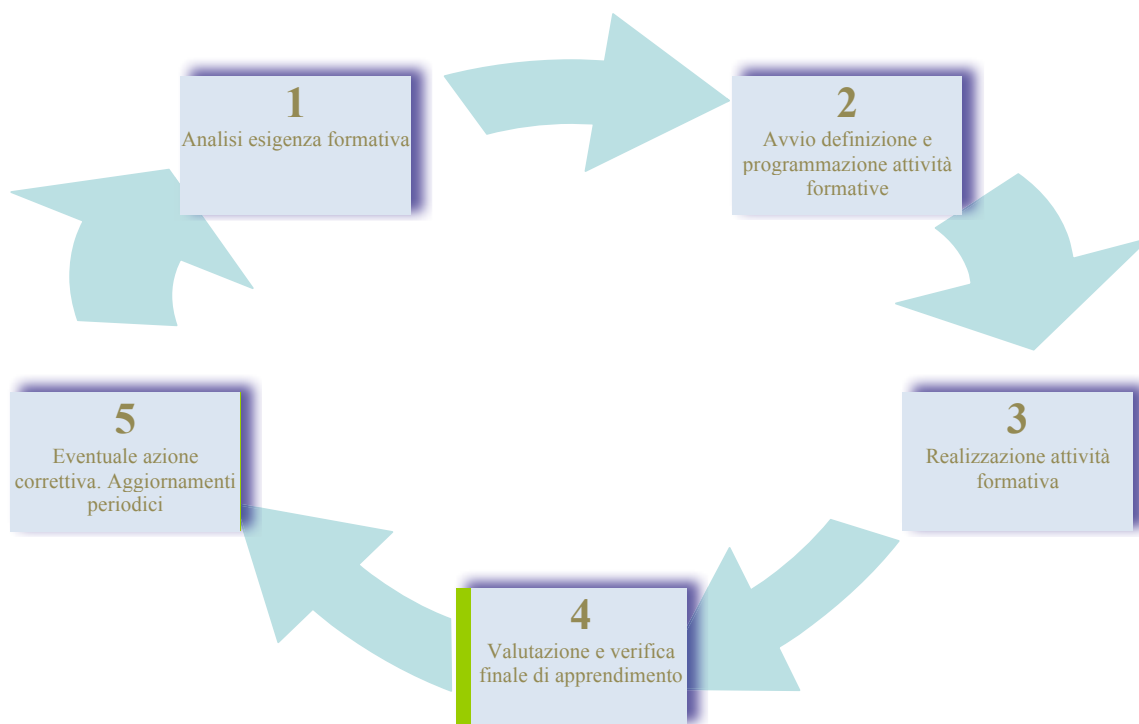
1
Analisi esigenza formativa

2
Avvio definizione e programmazione attività formative

3
Realizzazione attività formativa

4
Valutazione e verifica finale di apprendimento

5
Eventuale azione correttiva. Aggiornamenti periodici